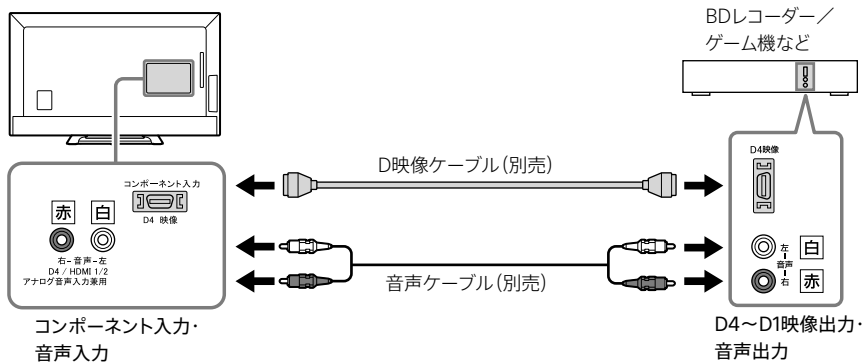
BDレコーダー／
ゲーム機など

コンポーネント入力
D4 映像

赤 白

右－音声－左
D4 / HDMI 1/2
アナログ音声入力兼用

D映像ケーブル（別売）

音声ケーブル（別売）

D4映像

左
音声
右

白
赤

コンポーネント入力・
音声入力

D4～D1映像出力・
音声出力